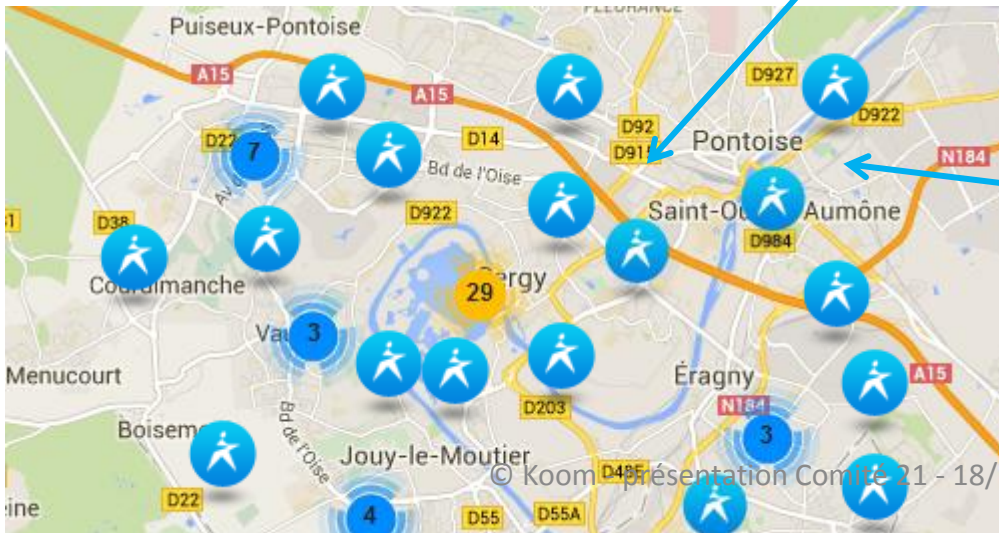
Puiseux-Pontoise

A15

A15

D22

7

D14

Bd de l'Oise

D38

D922

Courdimanche

Cergy

29

Vau

3

Menucourt

Boisemo

Bd de l'Oise

Jouy-le-Moutier

D22

4

D55

D55A

D485

D203

Éragny

N184

3

A15

D927

D922

D92

D915

Pontoise

N184

Saint-Ou Aumône

D984

eine

© Koom - présentation Comité 21 - 18/